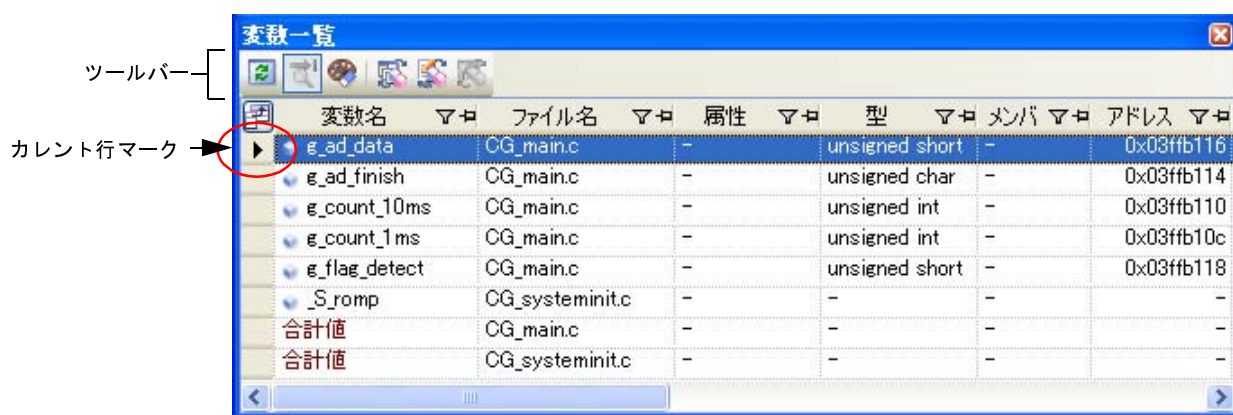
変数一覧

ツールバー

カレント行マーク

| 変数名 | ファイル名 | 属性 | 型 | メンバ | アドレス |
|---|---|---|---|---|---|
| g_ad_data | CG_main.c | – | unsigned short | – | 0x03ffb116 |
| g_ad_finish | CG_main.c | – | unsigned char | – | 0x03ffb114 |
| g_count_10ms | CG_main.c | – | unsigned int | – | 0x03ffb110 |
| g_count_1ms | CG_main.c | – | unsigned int | – | 0x03ffb10c |
| g_flag_detect | CG_main.c | – | unsigned short | – | 0x03ffb118 |
| _S_romp | CG_systeminit.c | – | – | – | – |
| 合計値 | CG_main.c | – | – | – | – |
| 合計値 | CG_systeminit.c | – | – | – | – |